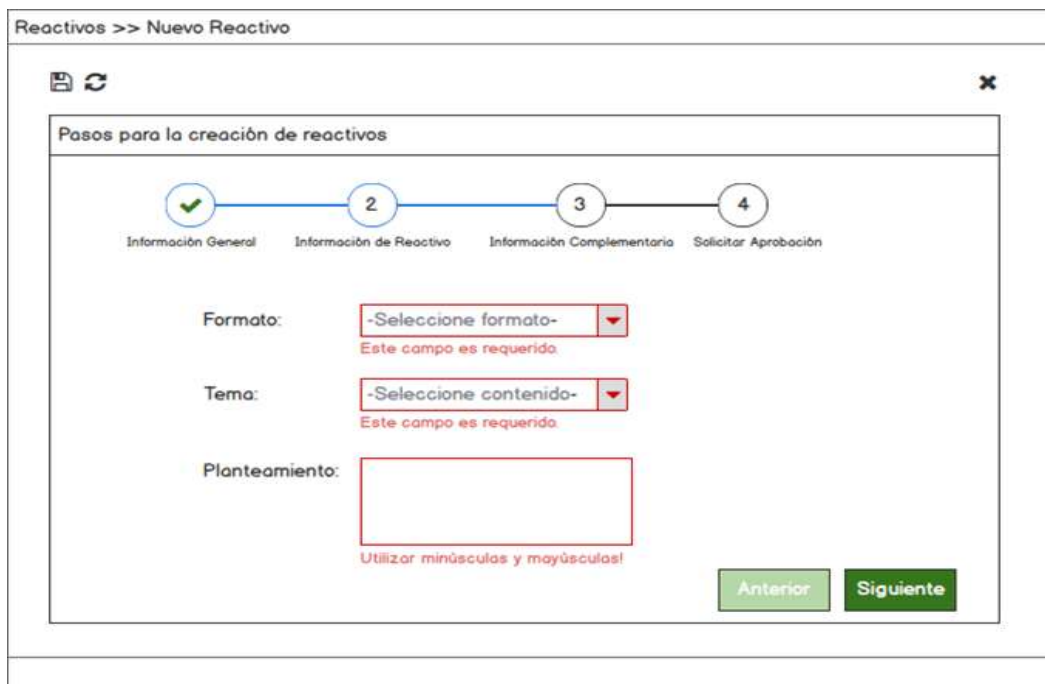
Reactivos >> Nuevo Reactivo

Pasos para la creación de reactivos

2

3

4

Información General

Información de Reactivo

Información Complementaria

Solicitar Aprobación

Formato:

-Seleccione formato-

Este campo es requerido.

Tema:

-Seleccione contenido-

Este campo es requerido.

Planteamiento:

Utilizar minúsculas y mayúsculas!

Anterior

Siguiente